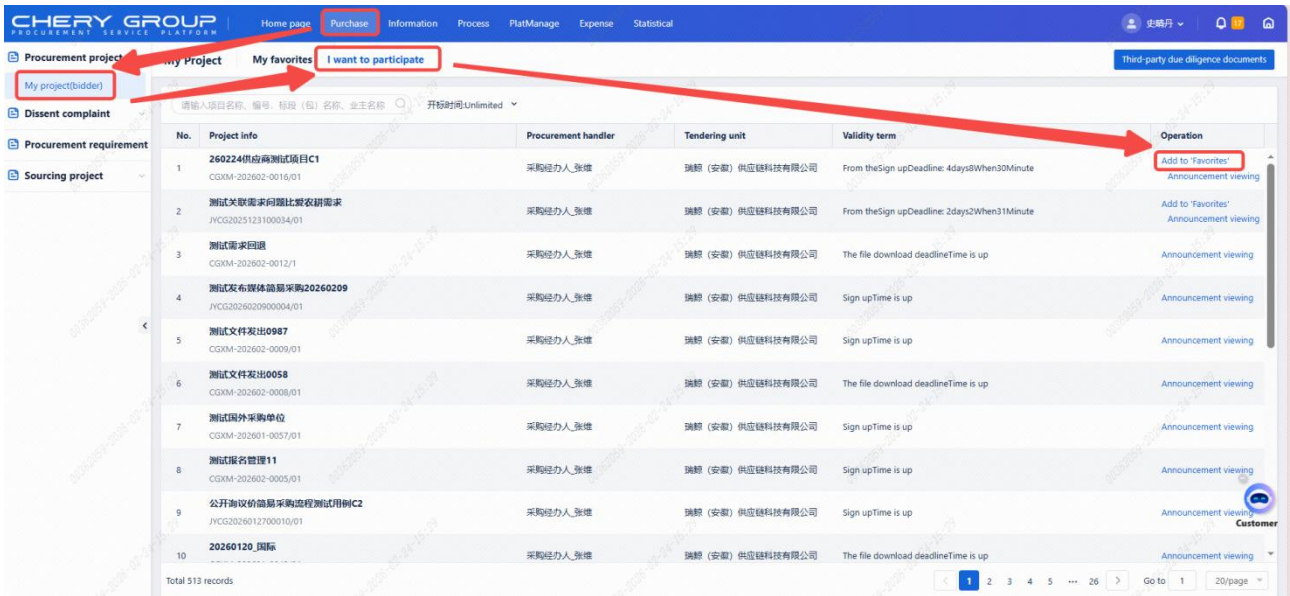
CHERY GROUP
PROCUREMENT SERVICE PLATFORM

Home page Purchase Information Process PlatManage Expense Statistical

史晓丹 17

Procurement project
My project(bidder)
Dissent complaint
Procurement requirement
Sourcing project

My Project My favorites I want to participate

Third-party due diligence documents

请输入项目名称、编号、标段（包）名称、业主名称 开标时间:Unlimited

| No. | Project info | Procurement handler | Tendering unit | Validity term | Operation |
|---|---|---|---|---|---|
| 1 | 260224供应商测试项目C1 CGXM-202602-0016/01 | 采购经办人_张维 | 瑞鲸（安徽）供应链科技有限公司 | From theSign upDeadline: 4days8When30Minute | Add to 'Favorites' Announcement viewing |
| 2 | 测试关联需求问题比爱农耕需求 JYCG2025123100034/01 | 采购经办人_张维 | 瑞鲸（安徽）供应链科技有限公司 | From theSign upDeadline: 2days2When31Minute | Add to 'Favorites' Announcement viewing |
| 3 | 测试需求回退 CGXM-202602-0012/1 | 采购经办人_张维 | 瑞鲸（安徽）供应链科技有限公司 | The file download deadlineTime is up | Announcement viewing |
| 4 | 测试发布媒体简易采购20260209 JYCG2026020900004/01 | 采购经办人_张维 | 瑞鲸（安徽）供应链科技有限公司 | Sign upTime is up | Announcement viewing |
| 5 | 测试文件发出0987 CGXM-202602-0009/01 | 采购经办人_张维 | 瑞鲸（安徽）供应链科技有限公司 | Sign upTime is up | Announcement viewing |
| 6 | 测试文件发出0058 CGXM-202602-0008/01 | 采购经办人_张维 | 瑞鲸（安徽）供应链科技有限公司 | The file download deadlineTime is up | Announcement viewing |
| 7 | 测试国外采购单位 CGXM-202601-0057/01 | 采购经办人_张维 | 瑞鲸（安徽）供应链科技有限公司 | Sign upTime is up | Announcement viewing |
| 8 | 测试报名管理11 CGXM-202602-0005/01 | 采购经办人_张维 | 瑞鲸（安徽）供应链科技有限公司 | Sign upTime is up | Announcement viewing |
| 9 | 公开询价简易采购流程测试用例C2 JYCG2026012700010/01 | 采购经办人_张维 | 瑞鲸（安徽）供应链科技有限公司 | Sign upTime is up | Announcement viewing |
| 10 | 20260120_国际 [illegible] | 采购经办人_张维 | 瑞鲸（安徽）供应链科技有限公司 | The file download deadlineTime is up | Announcement viewing |

Customer

Total 513 records
1 2 3 4 5 ... 26 Go to 1 20/page